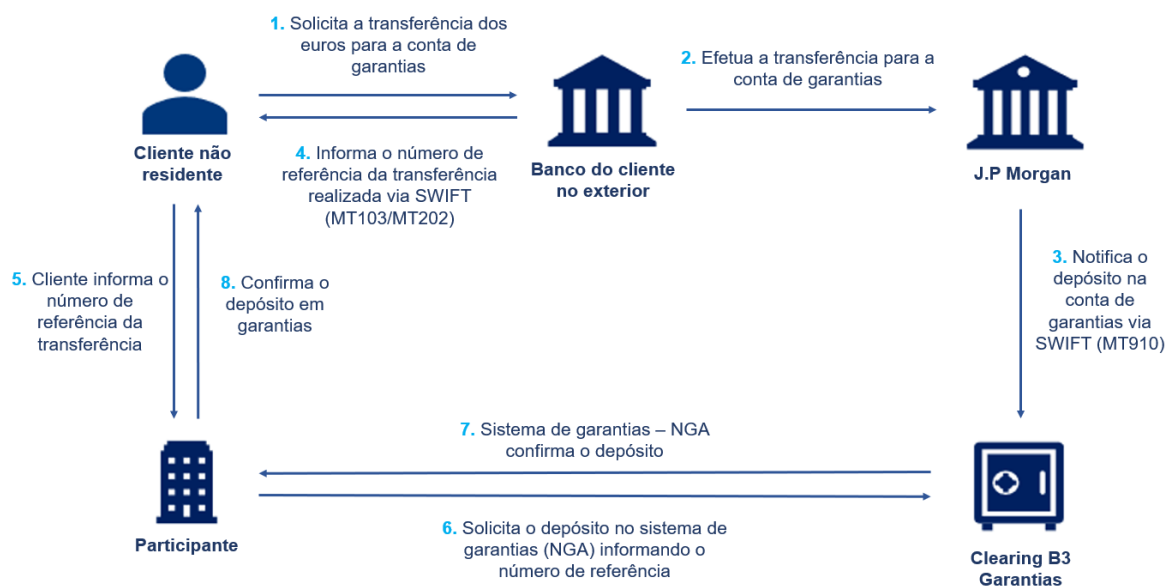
1. Solicita a transferência dos euros para a conta de garantias

Cliente não residente

4. Informa o número de referência da transferência realizada via SWIFT (MT103/MT202)

Banco do cliente no exterior

2. Efetua a transferência para a conta de garantias

J.P Morgan

3. Notifica o depósito na conta de garantias via SWIFT (MT910)

5. Cliente informa o número de referência da transferência

8. Confirma o depósito em garantias

7. Sistema de garantias – NGA confirma o depósito

Participante

6. Solicita o depósito no sistema de garantias (NGA) informando o número de referência

Clearing B3 Garantias